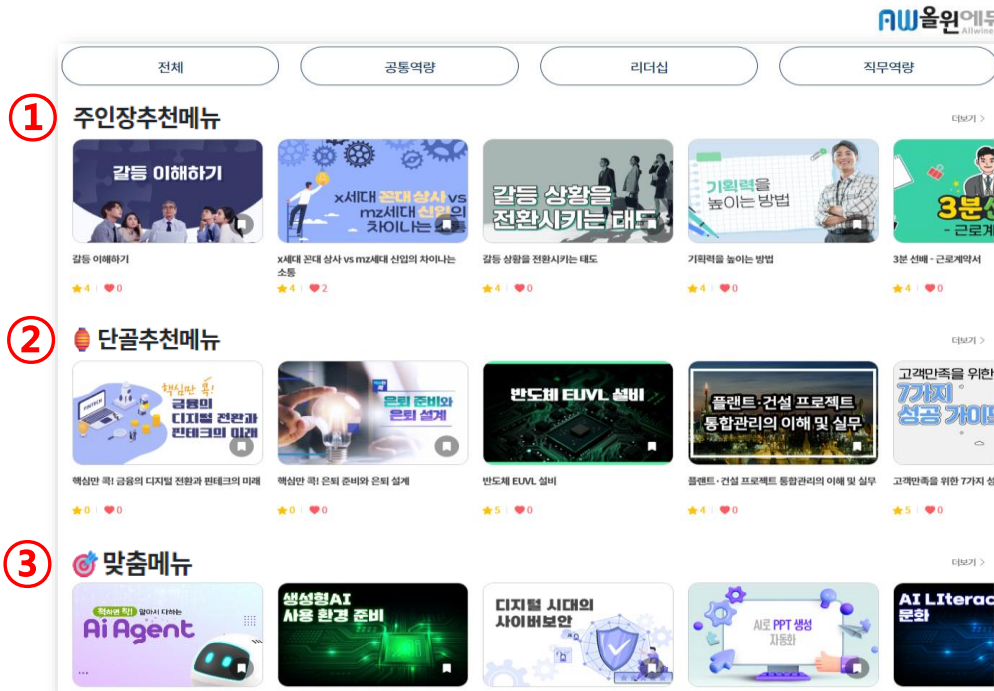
AW올원에듀 Allwine

전체

공통역량

리더십

직무역량

①

주인장추천메뉴

더보기 >

갈등 이해하기

x세대 꼰대 상사 vs mz세대 신입의 차이나는 소통

갈등 상황을 전환시키는 태도

기획력을 높이는 방법

3분 선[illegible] - 근로계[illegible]

갈등 이해하기

★4 | ♥0

x세대 꼰대 상사 vs mz세대 신입의 차이나는 소통

★4 | ♥2

갈등 상황을 전환시키는 태도

★4 | ♥0

기획력을 높이는 방법

★4 | ♥0

3분 선배 - 근로계약서

★4 | ♥0

②

단골추천메뉴

더보기 >

핵심만 콕! 금융의 디지털 전환과 핀테크의 미래

은퇴 준비와 은퇴 설계

반도체 EUVL 설비

플랜트·건설 프로젝트 통합관리의 이해 및 실무

고객만족을 위한 7가지 성공 가이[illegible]

핵심만 콕! 금융의 디지털 전환과 핀테크의 미래

★0 | ♥0

핵심만 콕! 은퇴 준비와 은퇴 설계

★0 | ♥0

반도체 EUVL 설비

★5 | ♥0

플랜트·건설 프로젝트 통합관리의 이해 및 실무

★4 | ♥0

고객만족을 위한 7가지 성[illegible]

★5 | ♥0

③

맞춤메뉴

더보기 >

핵심만 콕! 알아서 다하는 Ai Agent

생성형AI 사용 환경 준비

디지털 시대의 사이버보안

AI로 PPT 생성 자동화

AI LIterac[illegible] 문화